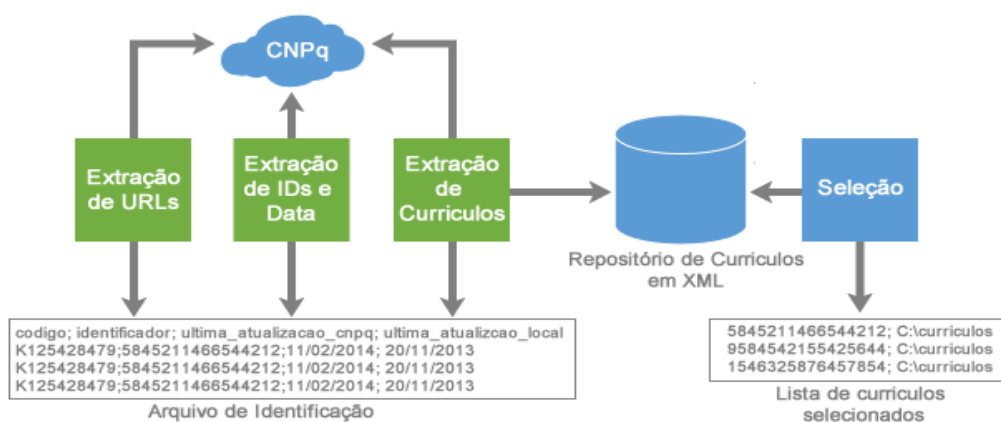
CNPq

Extração de URLs

Extração de IDs e Data

Extração de Curriculos

Repositório de Curriculos em XML

Seleção

codigo; identificador; ultima_atualizacao_cnpq; ultima_atualizcao_local
K125428479;5845211466544212;11/02/2014; 20/11/2013
K125428479;5845211466544212;11/02/2014; 20/11/2013
K125428479;5845211466544212;11/02/2014; 20/11/2013

Arquivo de Identificação

5845211466544212; C:\curriculos
9584542155425644; C:\curriculos
1546325876457854; C:\curriculos

Lista de curriculos selecionados